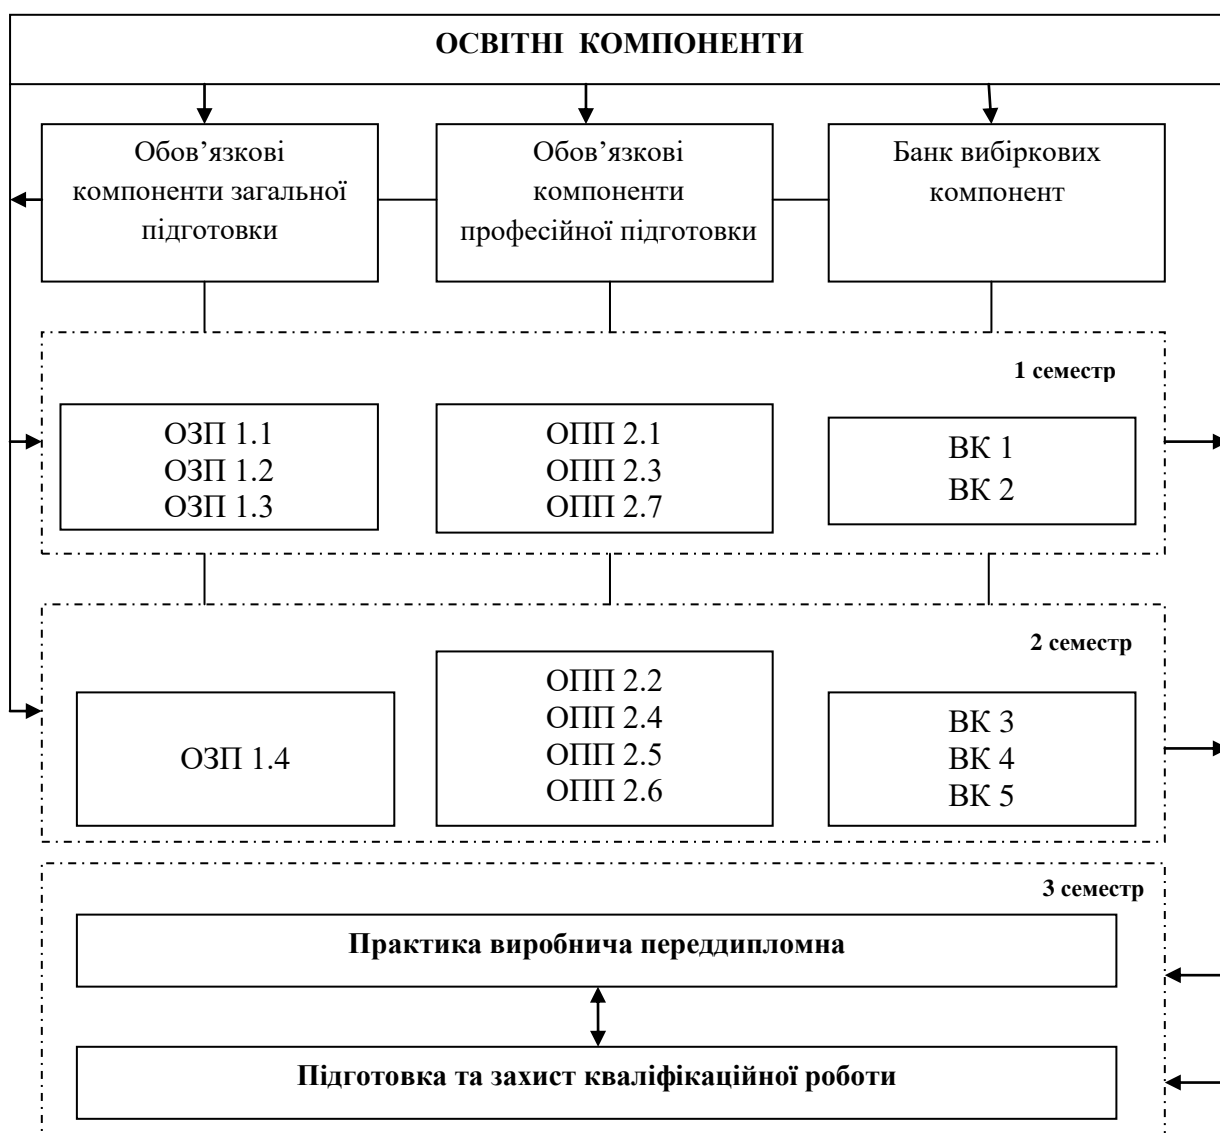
ОСВІТНІ КОМПОНЕНТИ

Обов’язкові компоненти загальної підготовки

Обов’язкові компоненти професійної підготовки

Банк вибіркових компонент

1 семестр

ОЗП 1.1
ОЗП 1.2
ОЗП 1.3

ОПП 2.1
ОПП 2.3
ОПП 2.7

ВК 1
ВК 2

2 семестр

ОЗП 1.4

ОПП 2.2
ОПП 2.4
ОПП 2.5
ОПП 2.6

ВК 3
ВК 4
ВК 5

3 семестр

Практика виробнича переддипломна

Підготовка та захист кваліфікаційної роботи